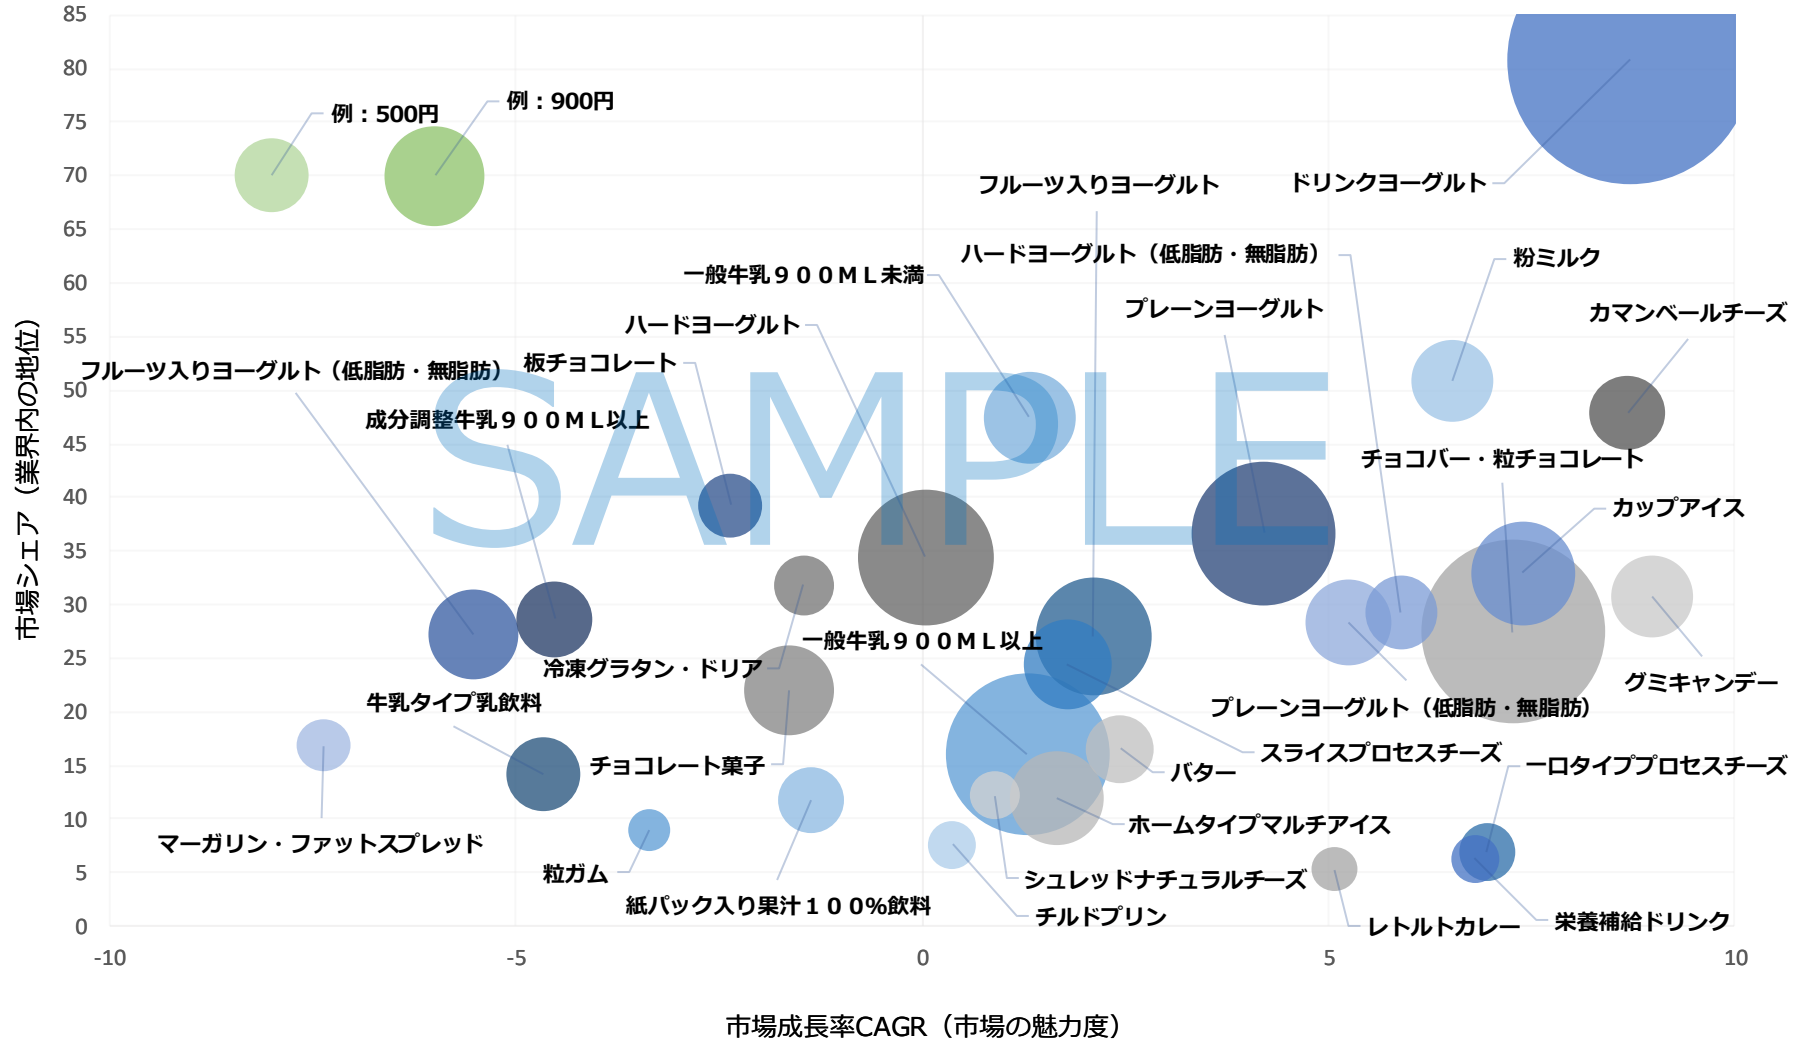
85
80
75
70
65
60
55
50
45
40
35
30
25
20
15
10
5
0
市場シェア（業界内の地位）
例：500円
例：900円
フルーツ入りヨーグルト
ドリンクヨーグルト
ハードヨーグルト（低脂肪・無脂肪）
一般牛乳９００ＭＬ未満
粉ミルク
プレーンヨーグルト
カマンベールチーズ
ハードヨーグルト
フルーツ入りヨーグルト（低脂肪・無脂肪）
板チョコレート
成分調整牛乳９００ＭＬ以上
SAMPLE
チョコバー・粒チョコレート
カップアイス
一般牛乳９００ＭＬ以上
冷凍グラタン・ドリア
グミキャンデー
プレーンヨーグルト（低脂肪・無脂肪）
牛乳タイプ乳飲料
スライスプロセスチーズ
チョコレート菓子
バター
一口タイププロセスチーズ
ホームタイプマルチアイス
マーガリン・ファットスプレッド
粒ガム
シュレッドナチュラルチーズ
紙パック入り果汁１００%飲料
チルドプリン
レトルトカレー
栄養補給ドリンク
-10
-5
0
5
10
市場成長率CAGR（市場の魅力度）